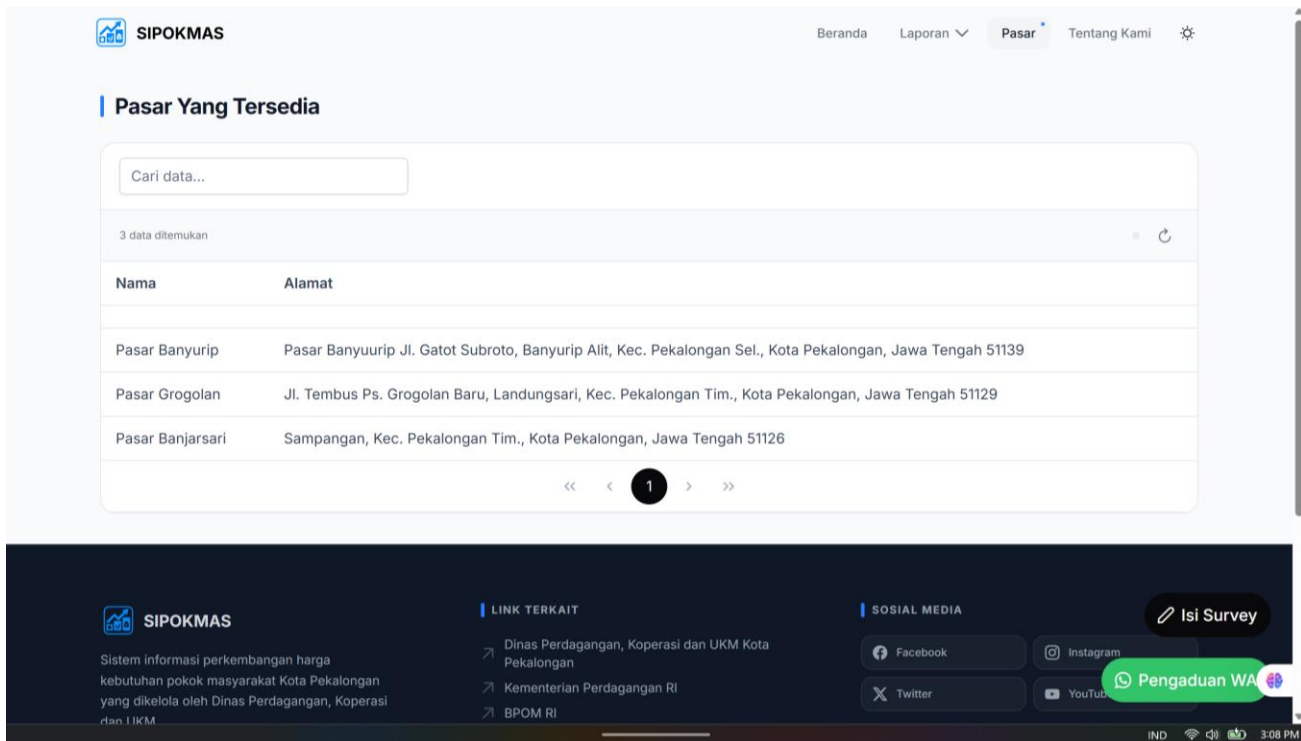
SIPOKMAS

Beranda Laporan Pasar Tentang Kami

Pasar Yang Tersedia

Cari data...

3 data ditemukan

| Nama | Alamat |
|---|---|
| Pasar Banyurip | Pasar Banyuurip Jl. Gatot Subroto, Banyurip Alit, Kec. Pekalongan Sel., Kota Pekalongan, Jawa Tengah 51139 |
| Pasar Grogolan | Jl. Tembus Ps. Grogolan Baru, Landungsari, Kec. Pekalongan Tim., Kota Pekalongan, Jawa Tengah 51129 |
| Pasar Banjarsari | Sampangan, Kec. Pekalongan Tim., Kota Pekalongan, Jawa Tengah 51126 |

« ‹ 1 › »

SIPOKMAS

Sistem informasi perkembangan harga kebutuhan pokok masyarakat Kota Pekalongan yang dikelola oleh Dinas Perdagangan, Koperasi dan UKM

LINK TERKAIT

Dinas Perdagangan, Koperasi dan UKM Kota Pekalongan

Kementerian Perdagangan RI

BPOM RI

SOSIAL MEDIA

Facebook

Instagram

Twitter

YouTub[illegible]

Isi Survey

Pengaduan WA

IND 3:08 PM